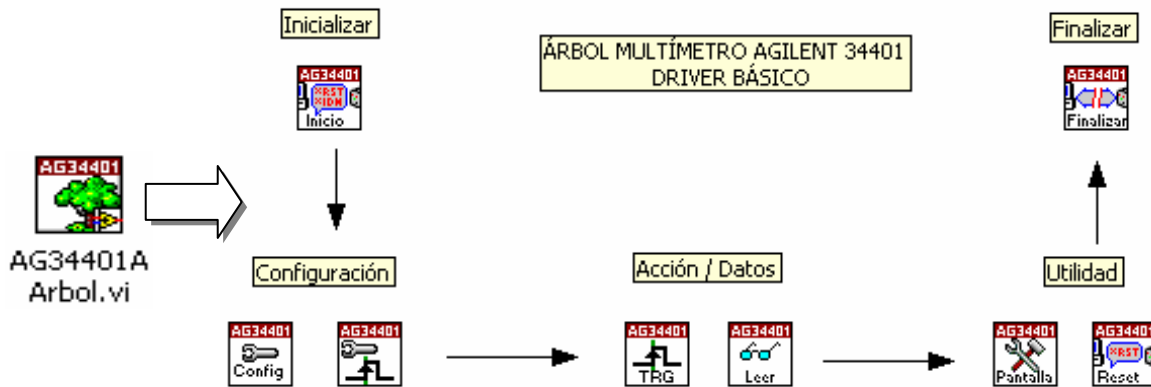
Inicializar

AG34401
*RST
*IDN
Inicio

ÁRBOL MULTÍMETRO AGILENT 34401
DRIVER BÁSICO

Finalizar

AG34401
Finalizar

AG34401
AG34401A
Arbol.vi

Configuración

Acción / Datos

Utilidad

AG34401
Config

AG34401

AG34401
TRG

AG34401
Leer

AG34401
Pantalla

AG34401
*RST
Reset